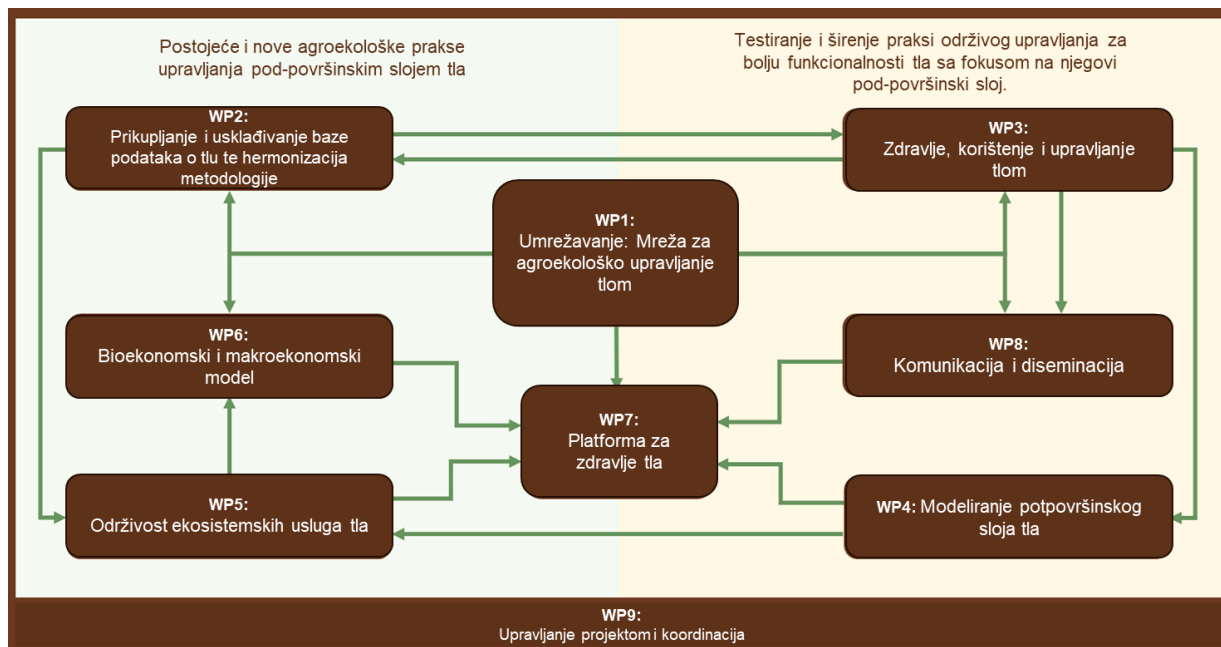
Postojeće i nove agroekološke prakse upravljanja pod-površinskim slojem tla

Testiranje i širenje praksi održivog upravljanja za bolju funkcionalnosti tla sa fokusom na njegovi pod-površinski sloj.

WP2:
Prikupljanje i usklađivanje baze podataka o tlu te hermonizacija metodologije

WP3:
Zdravlje, korištenje i upravljanje tlom

WP1:
Umrežavanje: Mreža za agroekološko upravljanje tlom

WP6:
Bioekonomski i makroekonomski model

WP8:
Komunikacija i diseminacija

WP7:
Platforma za zdravlje tla

WP5:
Održivost ekosistemskih usluga tla

WP4: Modeliranje potpovršinskog sloja tla

WP9:
Upravljanje projektom i koordinacija